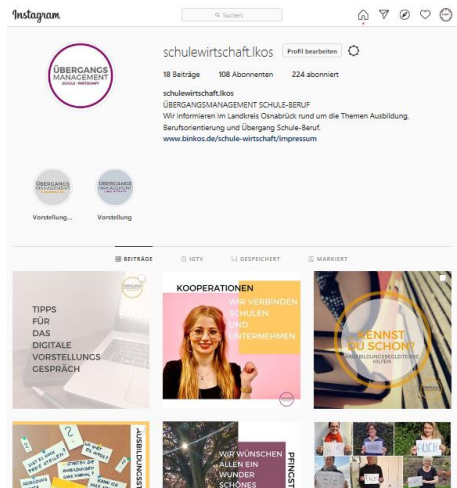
Instagram

Suchen

ÜBERGANGS MANAGEMENT SCHULE · BERUF

schulewirtschaft.lkos Profil bearbeiten

18 Beiträge 108 Abonnenten 224 abonniert

schulewirtschaft.lkos
ÜBERGANGSMANAGEMENT SCHULE-BERUF
Wir informieren im Landkreis Osnabrück rund um die Themen Ausbildung, Berufsorientierung und Übergang Schule-Beruf.
www.binkos.de/schule-wirtschaft/impressum

ÜBERGANGS MANAGEMENT
Vorstellung...

ÜBERGANGS MANAGEMENT
Vorstellung

BEITRÄGE IGTV GESPEICHERT MARKIERT

TIPPS FÜR DAS DIGITALE VORSTELLUNGS GESPRÄCH

KOOPERATIONEN
WIR VERBINDEN SCHULEN UND UNTERNEHMEN

KENNST DU SCHON?
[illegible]

AUSBILDUNGS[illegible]

WIR WÜNSCHEN ALLEN EIN WUNDER SCHÖNES

PFINGST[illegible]